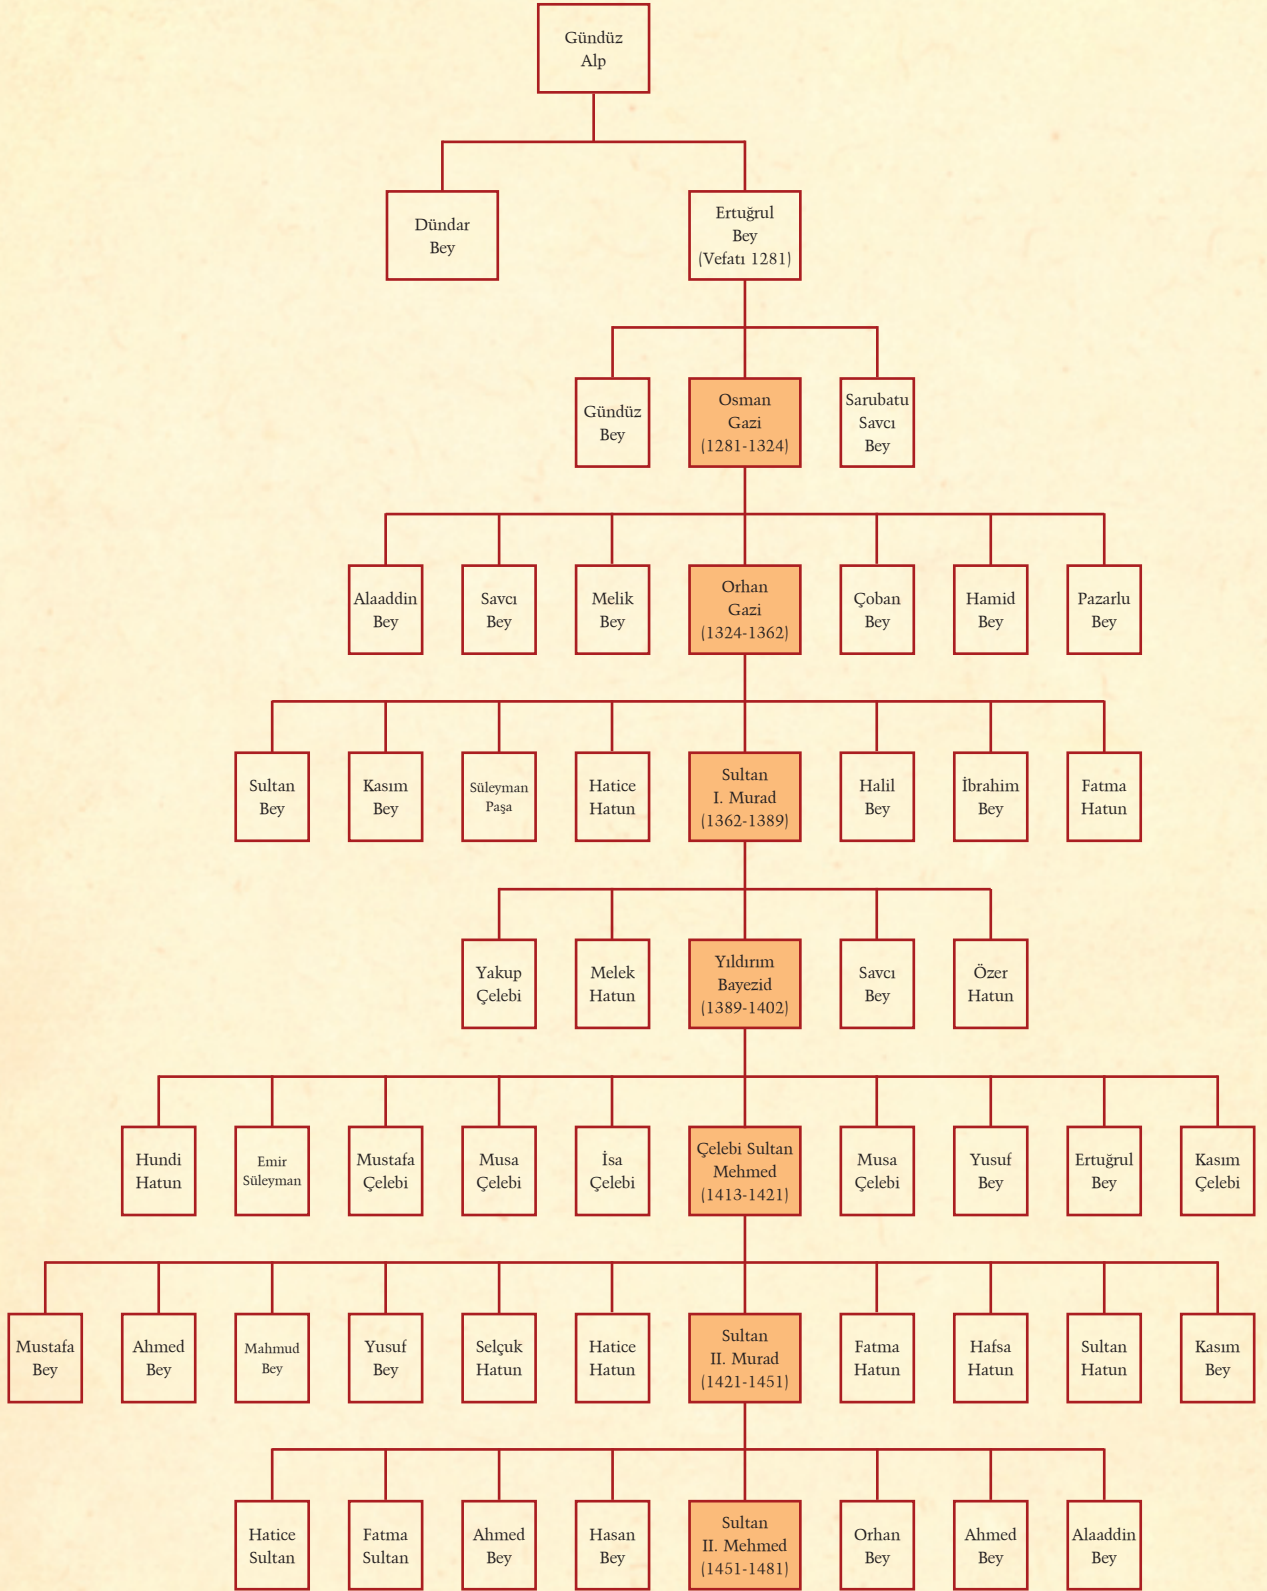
Gündüz Alp

Dündar Bey

Ertuğrul Bey (Vefatı 1281)

Gündüz Bey

Osman Gazi (1281-1324)

Sarubatu Savcı Bey

Alaaddin Bey

Savcı Bey

Melik Bey

Orhan Gazi (1324-1362)

Çoban Bey

Hamid Bey

Pazarlu Bey

Sultan Bey

Kasım Bey

Süleyman Paşa

Hatice Hatun

Sultan I. Murad (1362-1389)

Halil Bey

İbrahim Bey

Fatma Hatun

Yakup Çelebi

Melek Hatun

Yıldırım Bayezid (1389-1402)

Savcı Bey

Özer Hatun

Hundi Hatun

Emir Süleyman

Mustafa Çelebi

Musa Çelebi

İsa Çelebi

Çelebi Sultan Mehmed (1413-1421)

Musa Çelebi

Yusuf Bey

Ertuğrul Bey

Kasım Çelebi

Mustafa Bey

Ahmed Bey

Mahmud Bey

Yusuf Bey

Selçuk Hatun

Hatice Hatun

Sultan II. Murad (1421-1451)

Fatma Hatun

Hafsa Hatun

Sultan Hatun

Kasım Bey

Hatice Sultan

Fatma Sultan

Ahmed Bey

Hasan Bey

Sultan II. Mehmed (1451-1481)

Orhan Bey

Ahmed Bey

Alaaddin Bey